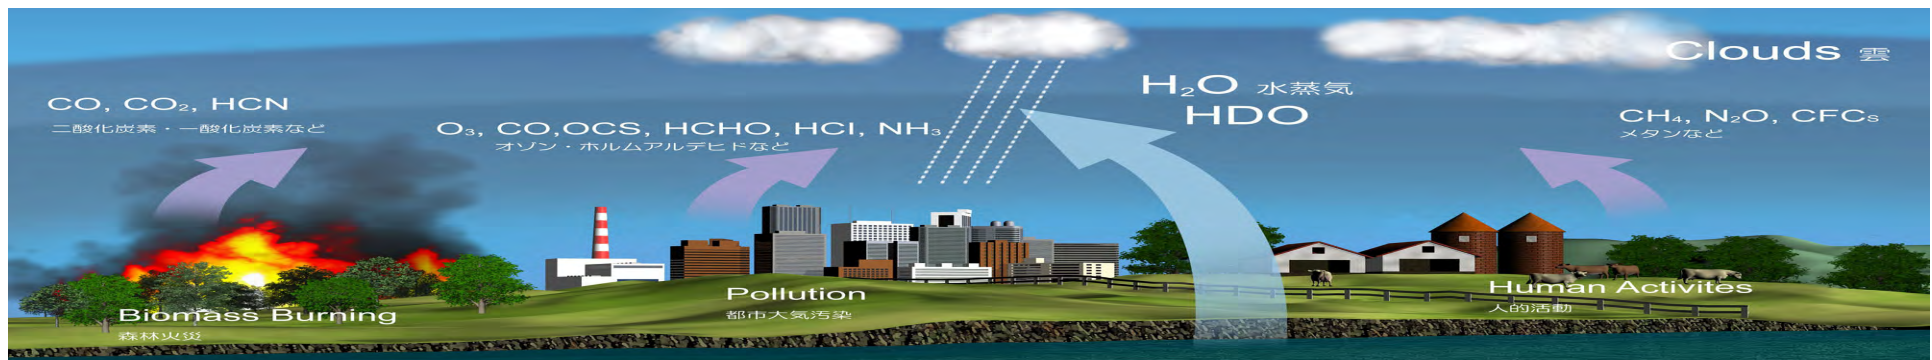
Clouds 雲

CO, $CO_2$, HCN
二酸化炭素・一酸化炭素など

$O_3$, CO,OCS, HCHO, HCl, $NH_3$
オゾン・ホルムアルデヒドなど

$H_2O$ 水蒸気
HDO

$CH_4$, $N_2O$, CFCs
メタンなど

Biomass Burning
森林火災

Pollution
都市大気汚染

Human Activites
人的活動